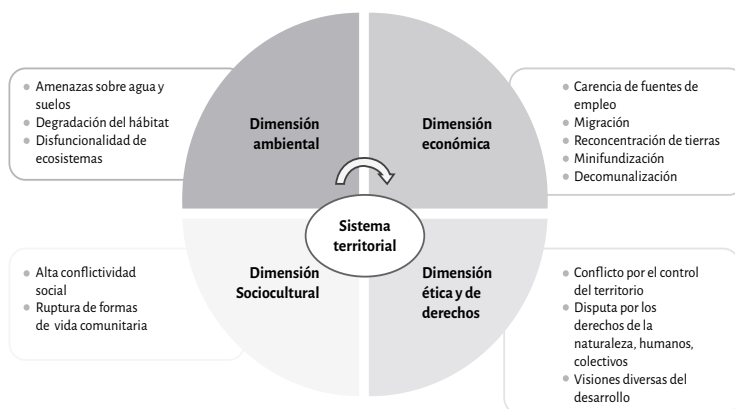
- Amenazas sobre agua y suelos
- Degradación del hábitat
- Disfuncionalidad de ecosistemas

Dimensión ambiental

Dimensión económica

- Carencia de fuentes de empleo
- Migración
- Reconcentración de tierras
- Minifundización
- Decomunalización

Sistema territorial

- Alta conflictividad social
- Ruptura de formas de vida comunitaria

Dimensión Sociocultural

Dimensión ética y de derechos

- Conflicto por el control del territorio
- Disputa por los derechos de la naturaleza, humanos, colectivos
- Visiones diversas del desarrollo